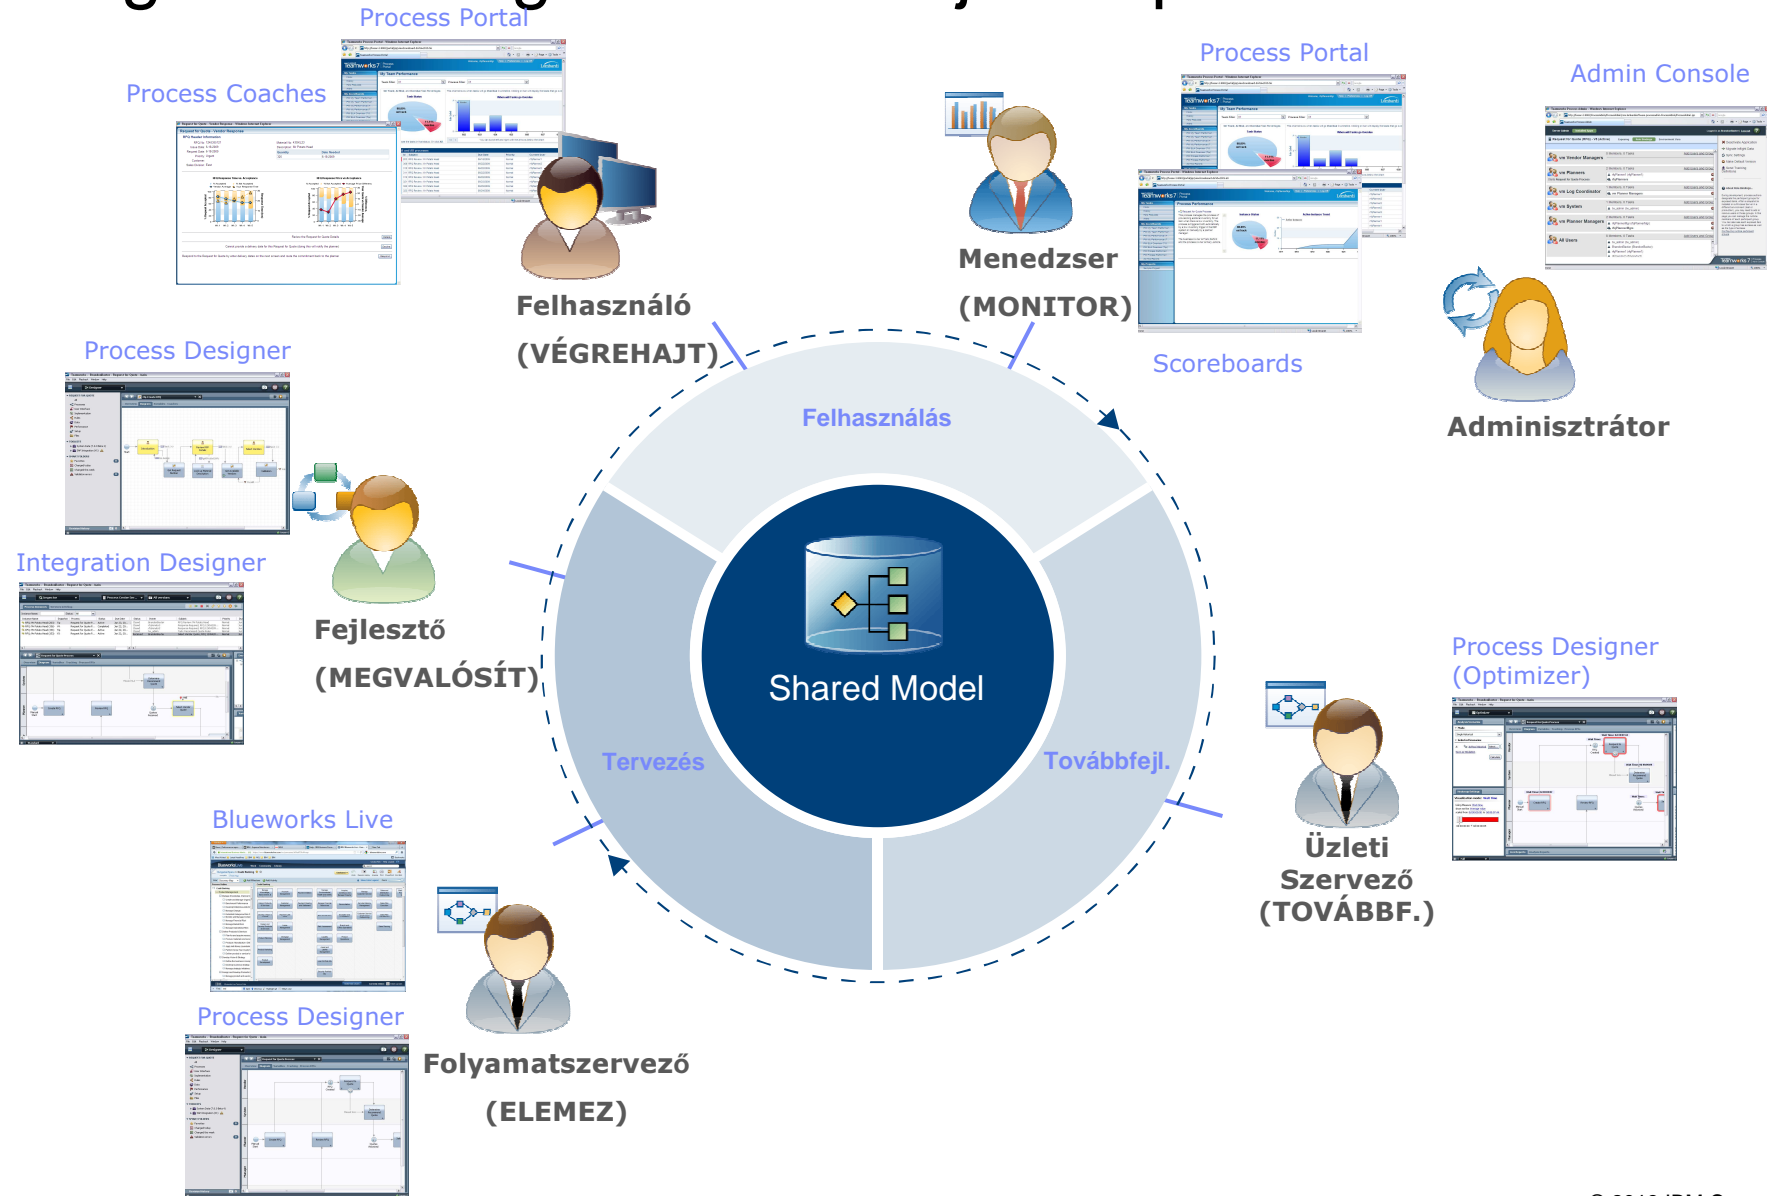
Process Portal

Process Coaches

Felhasználó
(VÉGREHAJT)

Menedzser
(MONITOR)

Process Portal

Admin Console

Scoreboards

Adminisztrátor

Process Designer

Integration Designer

Fejlesztő
(MEGVALÓSÍT)

Felhasználás

Shared Model

Tervezés

Továbbfejl.

Process Designer
(Optimizer)

Üzleti
Szervező
(TOVÁBBF.)

Blueworks Live

Process Designer

Folyamatszervező
(ELEMEZ)

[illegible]